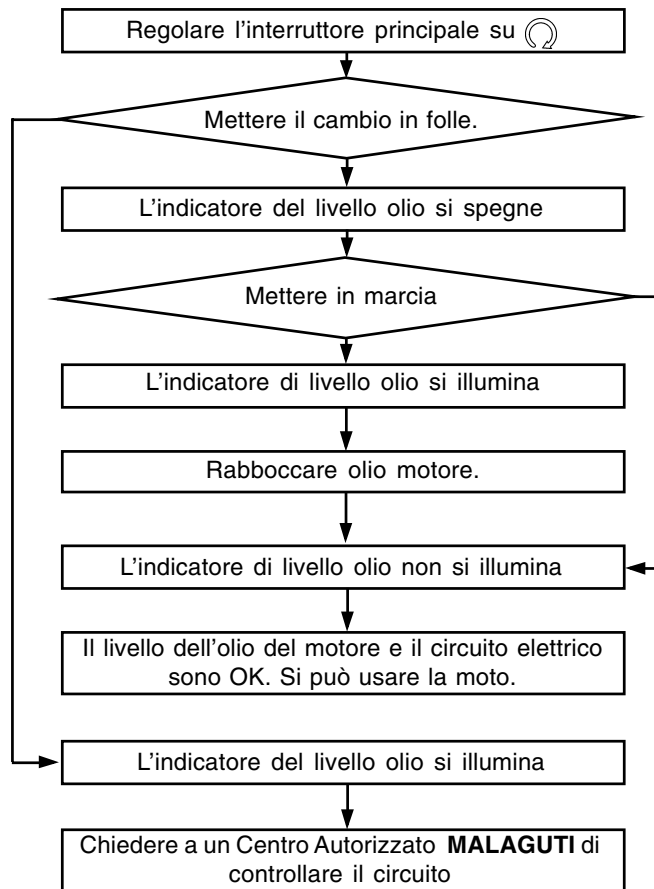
Regolare l’interruttore principale su

Mettere il cambio in folle.

L’indicatore del livello olio si spegne

Mettere in marcia

L’indicatore di livello olio si illumina

Rabboccare olio motore.

L’indicatore di livello olio non si illumina

Il livello dell’olio del motore e il circuito elettrico sono OK. Si può usare la moto.

L’indicatore del livello olio si illumina

Chiedere a un Centro Autorizzato **MALAGUTI** di controllare il circuito